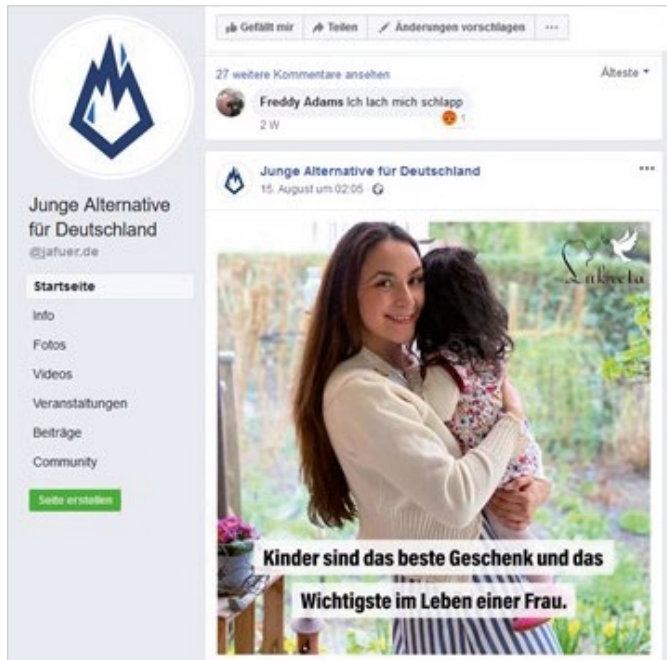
Junge Alternative für Deutschland
@jafuer.de

Startseite
Info
Fotos
Videos
Veranstaltungen
Beiträge
Community

Seite erstellen

Gefällt mir
Teilen
Änderungen vorschlagen
...

27 weitere Kommentare ansehen
Älteste

Freddy Adams Ich lach mich schlapp
2 W
1

Junge Alternative für Deutschland
15. August um 02:05

Lukreta

Kinder sind das beste Geschenk und das Wichtigste im Leben einer Frau.